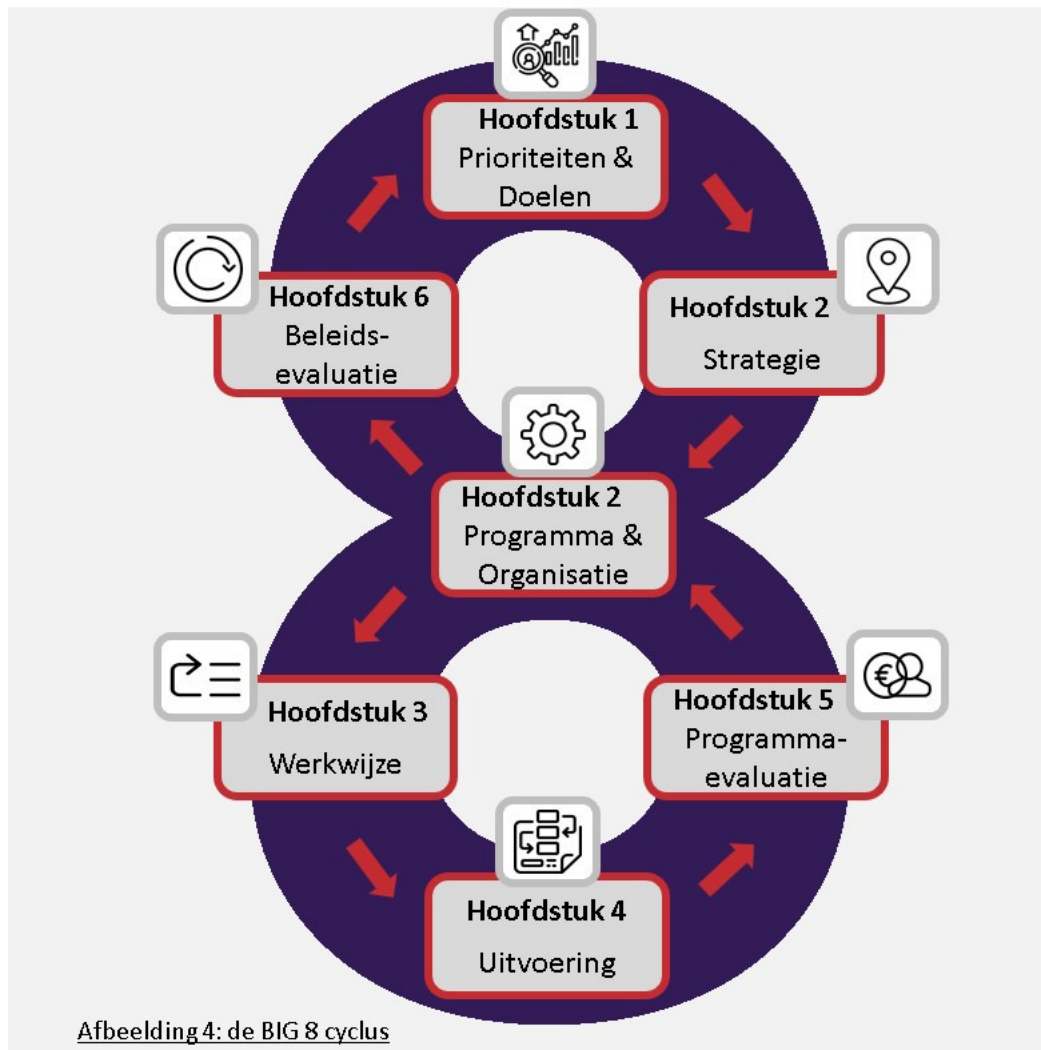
Hoofdstuk 1
Prioriteiten & Doelen

Hoofdstuk 2
Strategie

Hoofdstuk 6
Beleids-evaluatie

Hoofdstuk 2
Programma & Organisatie

Hoofdstuk 3
Werkwijze

Hoofdstuk 5
Programma-evaluatie

Hoofdstuk 4
Uitvoering

Afbeelding 4: de BIG 8 cyclus